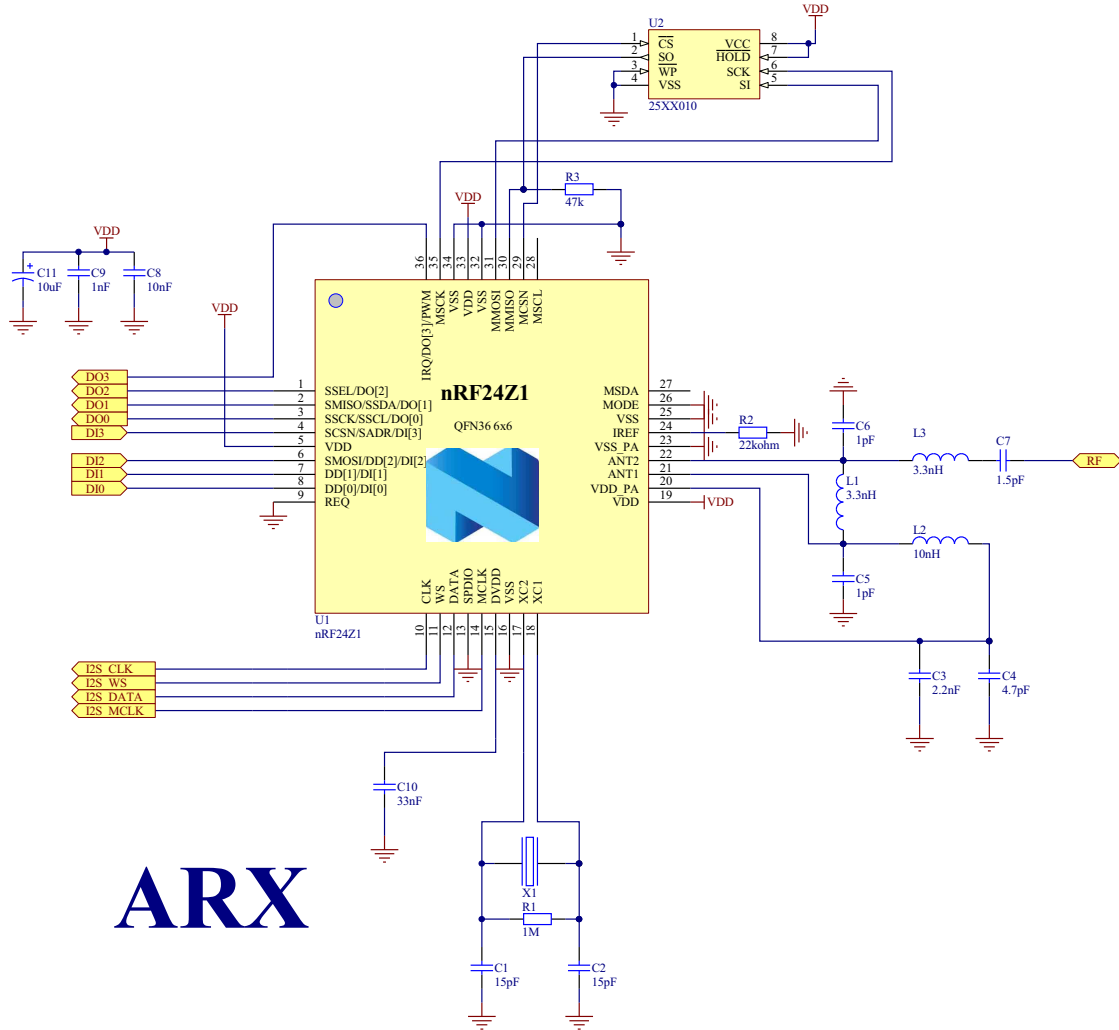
U2
1 $\overline{CS}$
2 SO
3 $\overline{WP}$
4 VSS
VCC 8
$\overline{HOLD}$ 7
SCK 6
SI 5
25XX010
VDD

R3
47k
VDD

VDD
C11 10uF
C9 1nF
C8 10nF

VDD

36 35 34 33 32 31 30 29 28
IRQ/DO[3]/PWM
MSCK
VSS
VDD
VSS
MMOSI
MMISO
MCSN
MSCL

DO3
DO2
DO1
DO0
DI3
DI2
DI1
DI0

1 SSEL/DO[2]
2 SMISO/SSDA/DO[1]
3 SSCK/SSCL/DO[0]
4 SCSN/SADR/DI[3]
5 VDD
6 SMOSI/DD[2]/DI[2]
7 DD[1]/DI[1]
8 DD[0]/DI[0]
9 REQ

nRF24Z1
QFN36 6x6

MSDA 27
MODE 26
VSS 25
IREF 24
VSS_PA 23
ANT2 22
ANT1 21
VDD_PA 20
VDD 19
VDD

R2
22kohm

C6
1pF
L3
3.3nH
C7
1.5pF
RF
L1
3.3nH
L2
10nH
C5
1pF
C3
2.2nF
C4
4.7pF

CLK
WS
DATA
SPDIO
MCLK
DVDD
VSS
XC2
XC1
10 11 12 13 14 15 16 17 18

U1
nRF24Z1

I2S_CLK
I2S_WS
I2S_DATA
I2S_MCLK

C10
33nF

X1
R1
1M
C1
15pF
C2
15pF

ARX